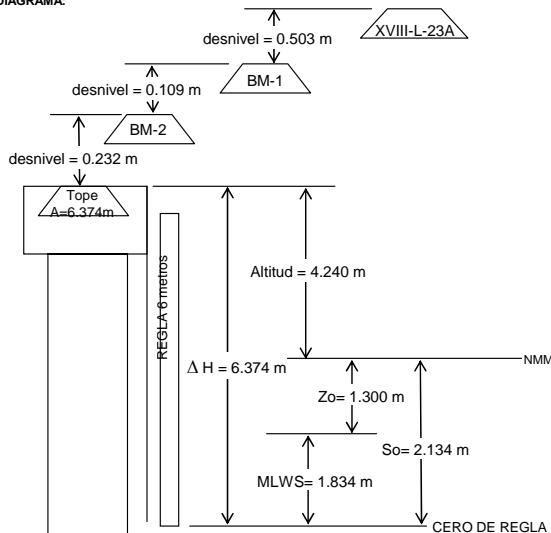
DIAGRAMA.

desnivel = 0.503 m
XVIII-L-23A
BM-1
desnivel = 0.109 m
BM-2
desnivel = 0.232 m
Tope
A=6.374m
REGLA 6 metros
Altitud = 4.240 m
$\Delta$ H = 6.374 m
NMM
Zo= 1.300 m
So= 2.134 m
MLWS= 1.834 m
CERO DE REGLA